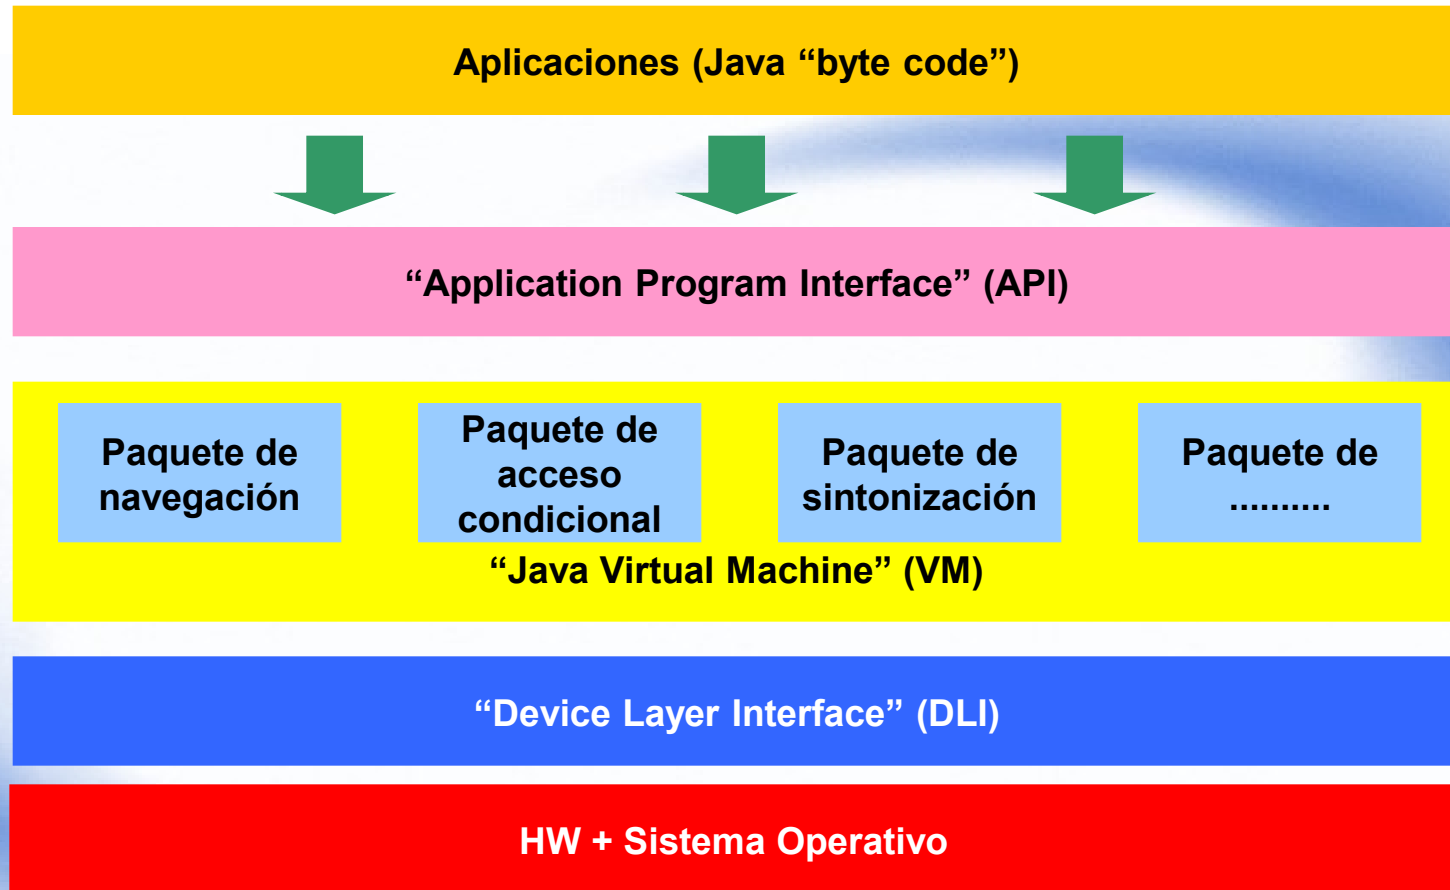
Aplicaciones (Java “byte code”)

“Application Program Interface” (API)

Paquete de navegación

Paquete de acceso condicional

Paquete de sintonización

Paquete de ..........

“Java Virtual Machine” (VM)

“Device Layer Interface” (DLI)

HW + Sistema Operativo